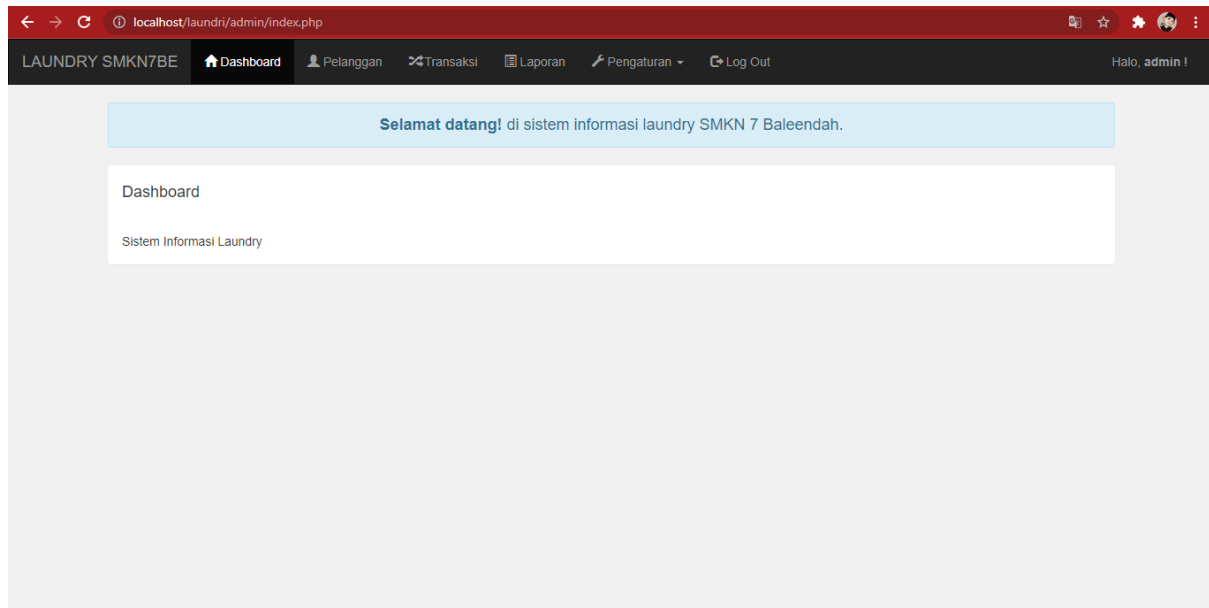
localhost/laundri/admin/index.php

LAUNDRY SMKN7BE Dashboard Pelanggan Transaksi Laporan Pengaturan Log Out Halo, admin !

Selamat datang! di sistem informasi laundry SMKN 7 Baleendah.

Dashboard

Sistem Informasi Laundry